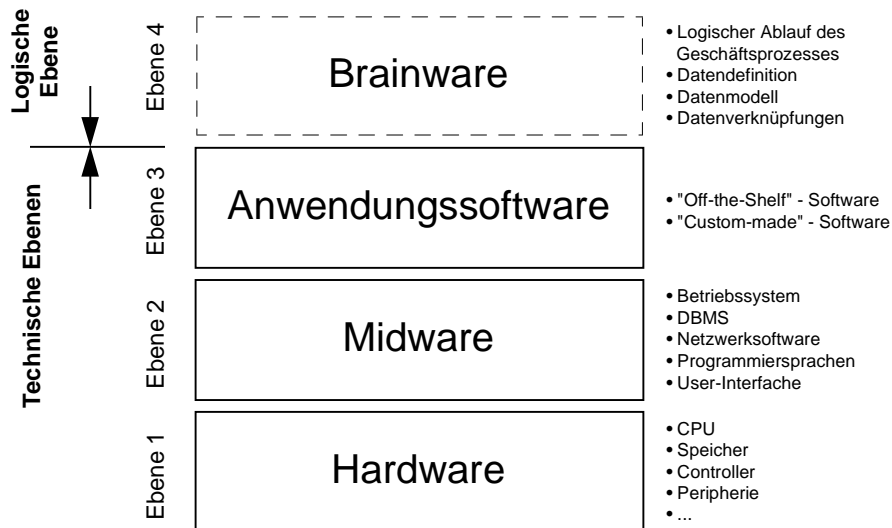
Logische Ebene

Technische Ebenen

Ebene 4
Brainware
• Logischer Ablauf des Geschäftsprozesses
• Datendefinition
• Datenmodell
• Datenverknüpfungen

Ebene 3
Anwendungssoftware
• "Off-the-Shelf" - Software
• "Custom-made" - Software

Ebene 2
Midware
• Betriebssystem
• DBMS
• Netzwerksoftware
• Programmiersprachen
• User-Interfache

Ebene 1
Hardware
• CPU
• Speicher
• Controller
• Peripherie
• ...